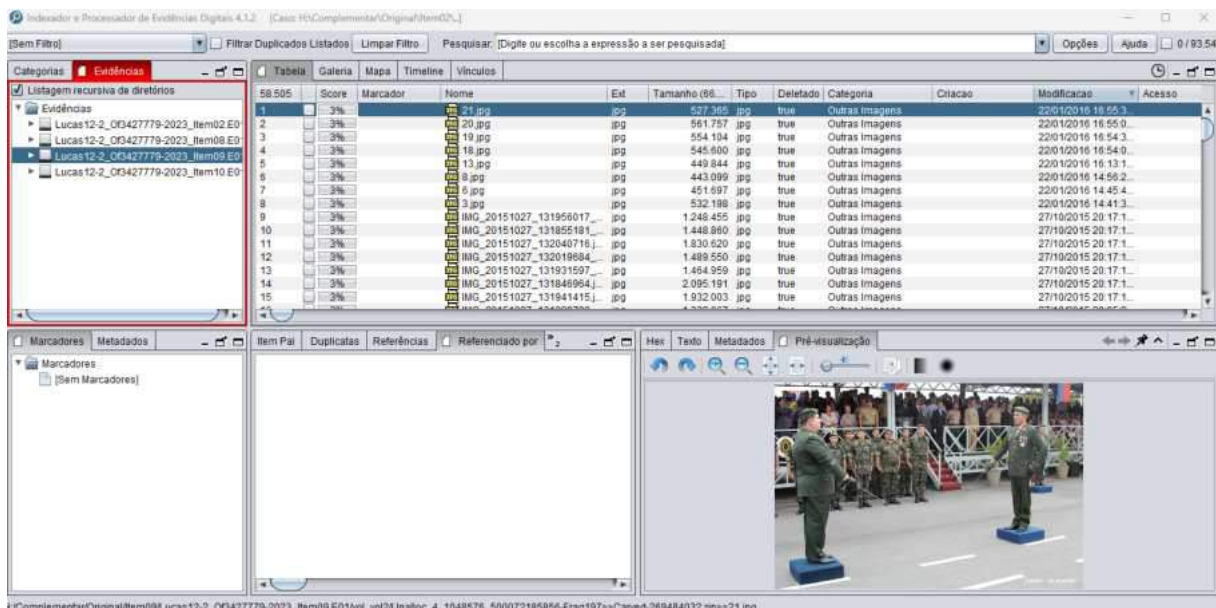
Indexador e Processador de Evidências Digitais 4.1.2 [Caso: H:\Complementar\Original\Item02\...]

[Sem Filtro] Filtrar Duplicados Listados Limpar Filtro Pesquisar: [Digite ou escolha a expressão a ser pesquisada] Opções Ajuda 0 / 93.54

Categorias Evidências

Listagem recursiva de diretórios
Evidências
Lucas12-2_Of3427779-2023_Item02.E0
Lucas12-2_Of3427779-2023_Item08.E0
Lucas12-2_Of3427779-2023_Item09.E0
Lucas12-2_Of3427779-2023_Item10.E0

Tabela Galeria Mapa Timeline Vínculos

| 58.505 | Score | Marcador | Nome | Ext | Tamanho (66... | Tipo | Deletado | Categoria | Criacao | Modificacao | Acesso |
|---|---|---|---|---|---|---|---|---|---|---|---|
| 1 | 3% | | 21.jpg | jpg | 527.365 | jpg | true | Outras Imagens | | 22/01/2016 16:55:3... | |
| 2 | 3% | | 20.jpg | jpg | 561.757 | jpg | true | Outras Imagens | | 22/01/2016 16:55:0... | |
| 3 | 3% | | 19.jpg | jpg | 554.104 | jpg | true | Outras Imagens | | 22/01/2016 16:54:3... | |
| 4 | 3% | | 18.jpg | jpg | 545.600 | jpg | true | Outras Imagens | | 22/01/2016 16:54:0... | |
| 5 | 3% | | 13.jpg | jpg | 449.844 | jpg | true | Outras Imagens | | 22/01/2016 16:13:1... | |
| 6 | 3% | | 8.jpg | jpg | 443.099 | jpg | true | Outras Imagens | | 22/01/2016 14:56:2... | |
| 7 | 3% | | 6.jpg | jpg | 451.697 | jpg | true | Outras Imagens | | 22/01/2016 14:45:4... | |
| 8 | 3% | | 3.jpg | jpg | 532.198 | jpg | true | Outras Imagens | | 22/01/2016 14:41:3... | |
| 9 | 3% | | IMG_20151027_131956017_... | jpg | 1.248.455 | jpg | true | Outras Imagens | | 27/10/2015 20:17:1... | |
| 10 | 3% | | IMG_20151027_131855181_... | jpg | 1.448.860 | jpg | true | Outras Imagens | | 27/10/2015 20:17:1... | |
| 11 | 3% | | IMG_20151027_132040716.j... | jpg | 1.830.620 | jpg | true | Outras Imagens | | 27/10/2015 20:17:1... | |
| 12 | 3% | | IMG_20151027_132019684_... | jpg | 1.489.550 | jpg | true | Outras Imagens | | 27/10/2015 20:17:1... | |
| 13 | 3% | | IMG_20151027_131931597_... | jpg | 1.464.959 | jpg | true | Outras Imagens | | 27/10/2015 20:17:1... | |
| 14 | 3% | | IMG_20151027_131846964.j... | jpg | 2.095.191 | jpg | true | Outras Imagens | | 27/10/2015 20:17:1... | |
| 15 | 3% | | IMG_20151027_131941415.j... | jpg | 1.932.003 | jpg | true | Outras Imagens | | 27/10/2015 20:17:1... | |

Marcadores Metadados
Marcadores
[Sem Marcadores]

Item Pai Duplicatas Referências Referenciado por

Hex Texto Metadados Pré-visualização

I:\Complementar\Original\Item09\Lucas12-2_Of3427779-2023_Item09.E01/vol_vol24/Inalloc_4_1048576_500072185856-Frag197>>Carved-269484032.jpg>>21.jpg